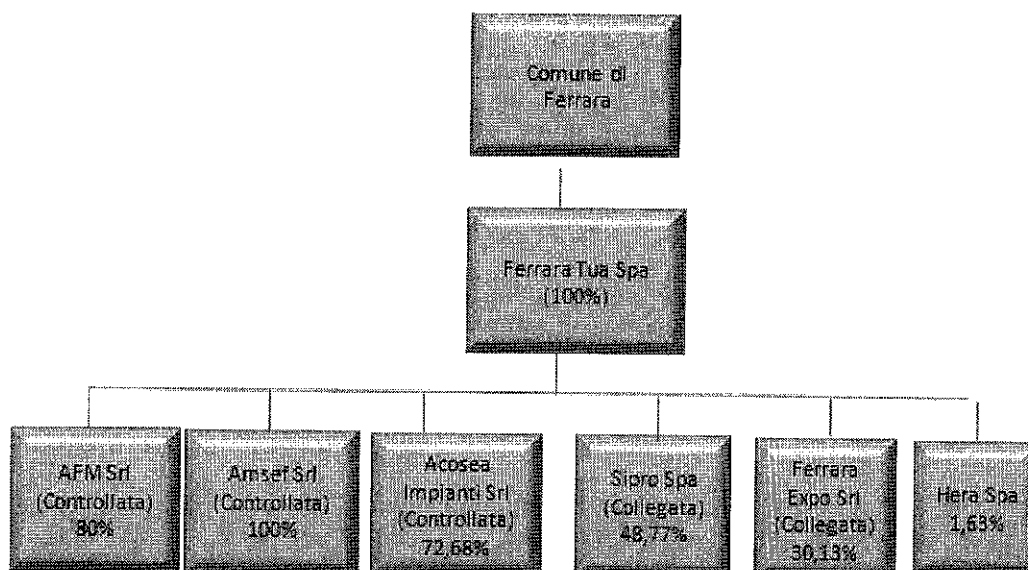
Comune di Ferrara

Ferrara Tua Spa (100%)

AFM Srl (Controllata) 80%

Amsef Srl (Controllata) 100%

Acosea Impianti Srl (Controllata) 72,68%

Sipro Spa (Collegata) 48,77%

Ferrara Expo Srl (Collegata) 30,13%

Hera Spa 1,63%